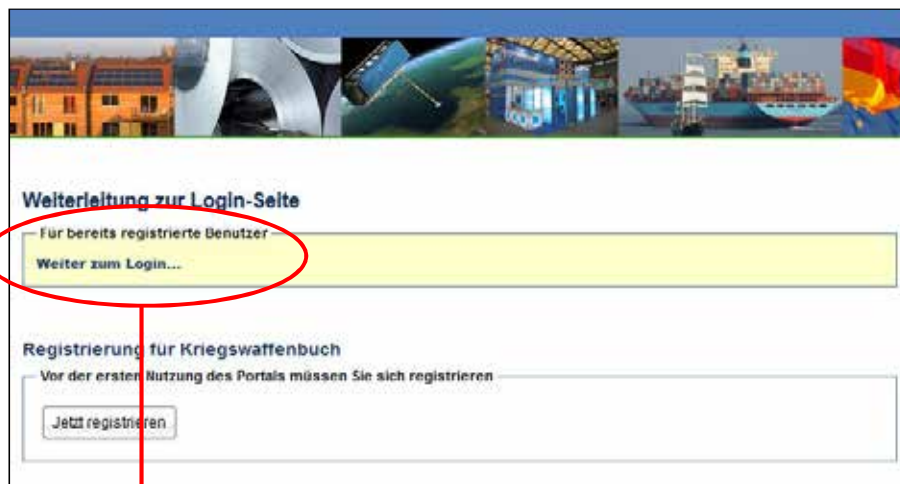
Weiterleitung zur Login-Seite

Für bereits registrierte Benutzer

Weiter zum Login...

Registrierung für Kriegswaffenbuch

Vor der ersten Nutzung des Portals müssen Sie sich registrieren

Jetzt registrieren